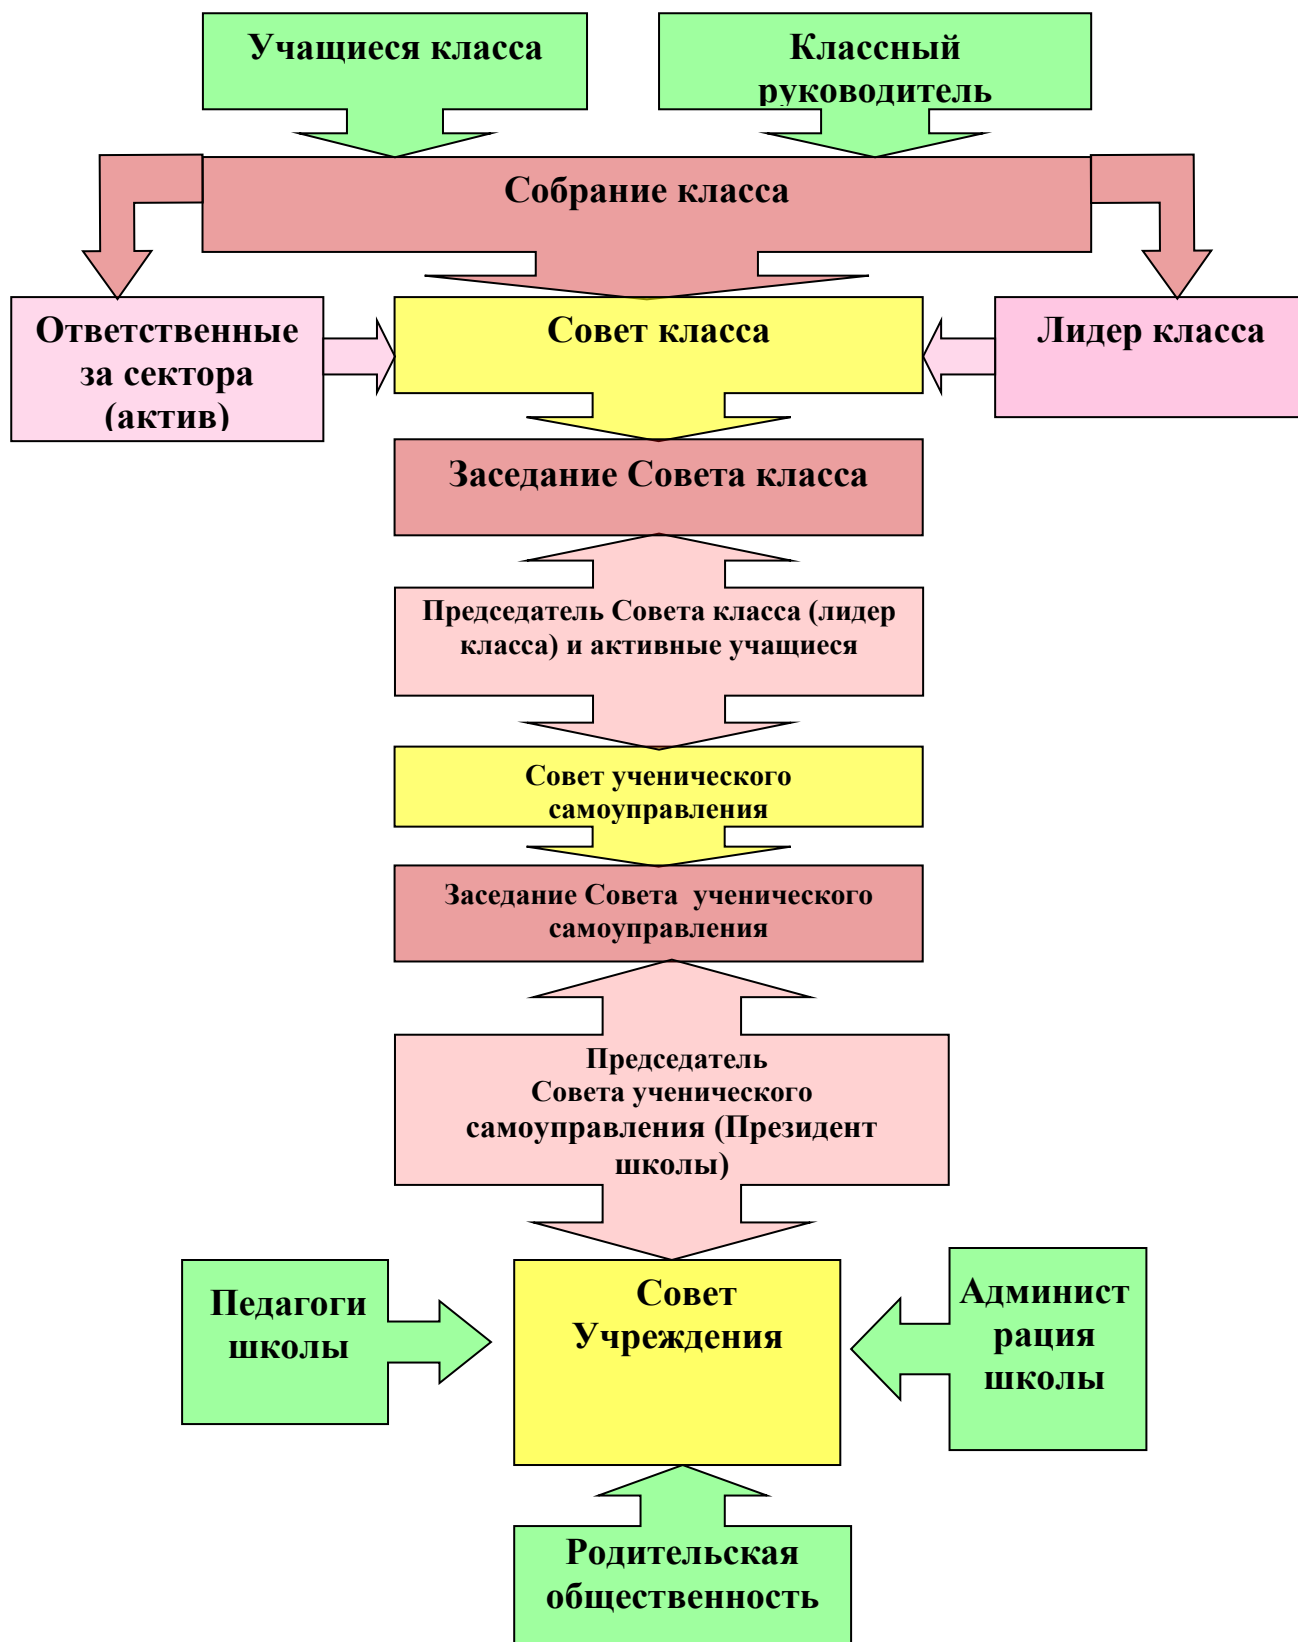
Учащиеся класса

Классный руководитель

Собрание класса

Ответственные за сектора (актив)

Совет класса

Лидер класса

Заседание Совета класса

Председатель Совета класса (лидер класса) и активные учащиеся

Совет ученического самоуправления

Заседание Совета ученического самоуправления

Председатель Совета ученического самоуправления (Президент школы)

Педагоги школы

Совет Учреждения

Админист рация школы

Родительская общественность